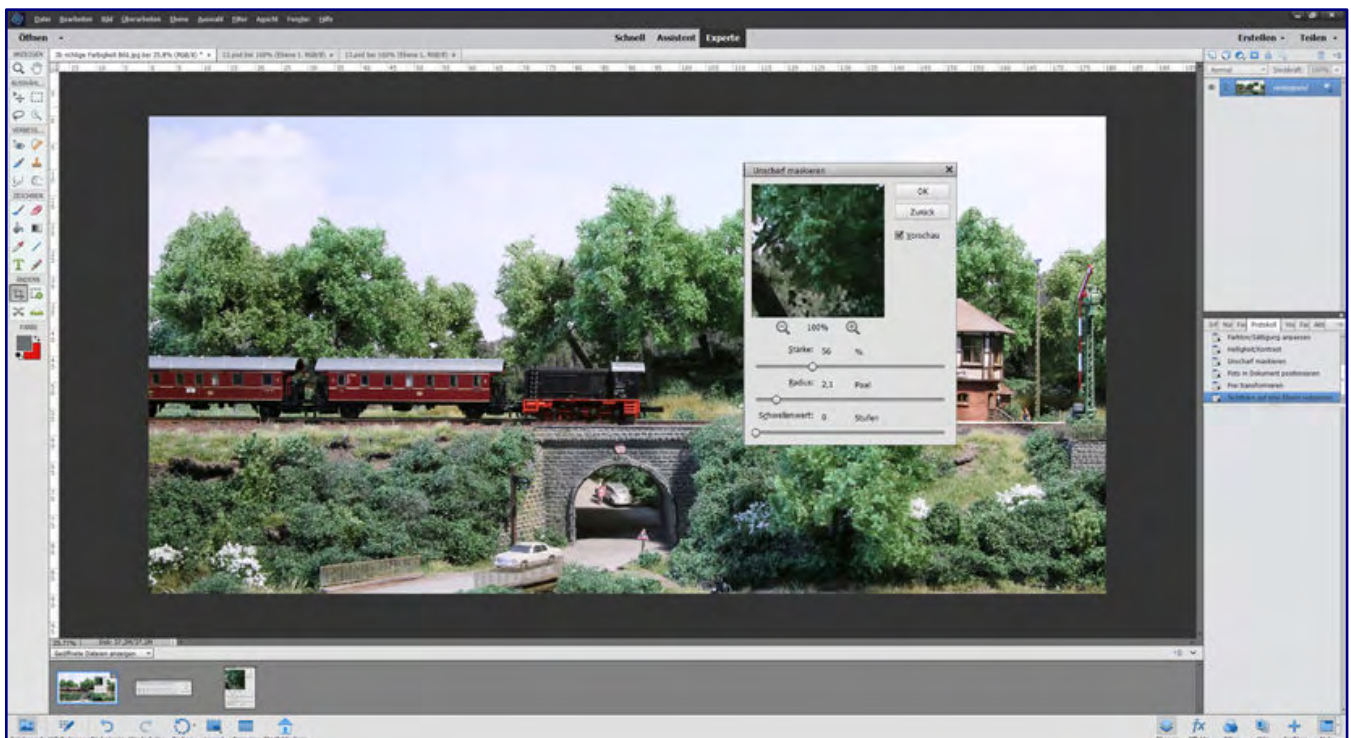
Datei Bearbeiten Bild Überarbeiten Ebene Auswahl Filter Ansicht Fenster Hilfe

Öffnen

Schnell Assistent Experte

Erstellen Teilen

ANZEIGEN
AUSWAHL
VERBESS.
ZEICHNEN
ÄNDERN
FARBE

Unscharf maskieren

OK
Zurück
Vorschau

100%

Stärke: 56 %

Radius: 2,1 Pixel

Schwellenwert: 0 Stufen

Normal
Deckkraft: 100%
Hintergrund

Protokoll

Farbton/Sättigung anpassen
Helligkeit/Kontrast
Unscharf maskieren
Foto in Dokument positionieren
Frei transformieren
Schließen auf eine Ebene reduzieren

Geöffnete Dateien anzeigen